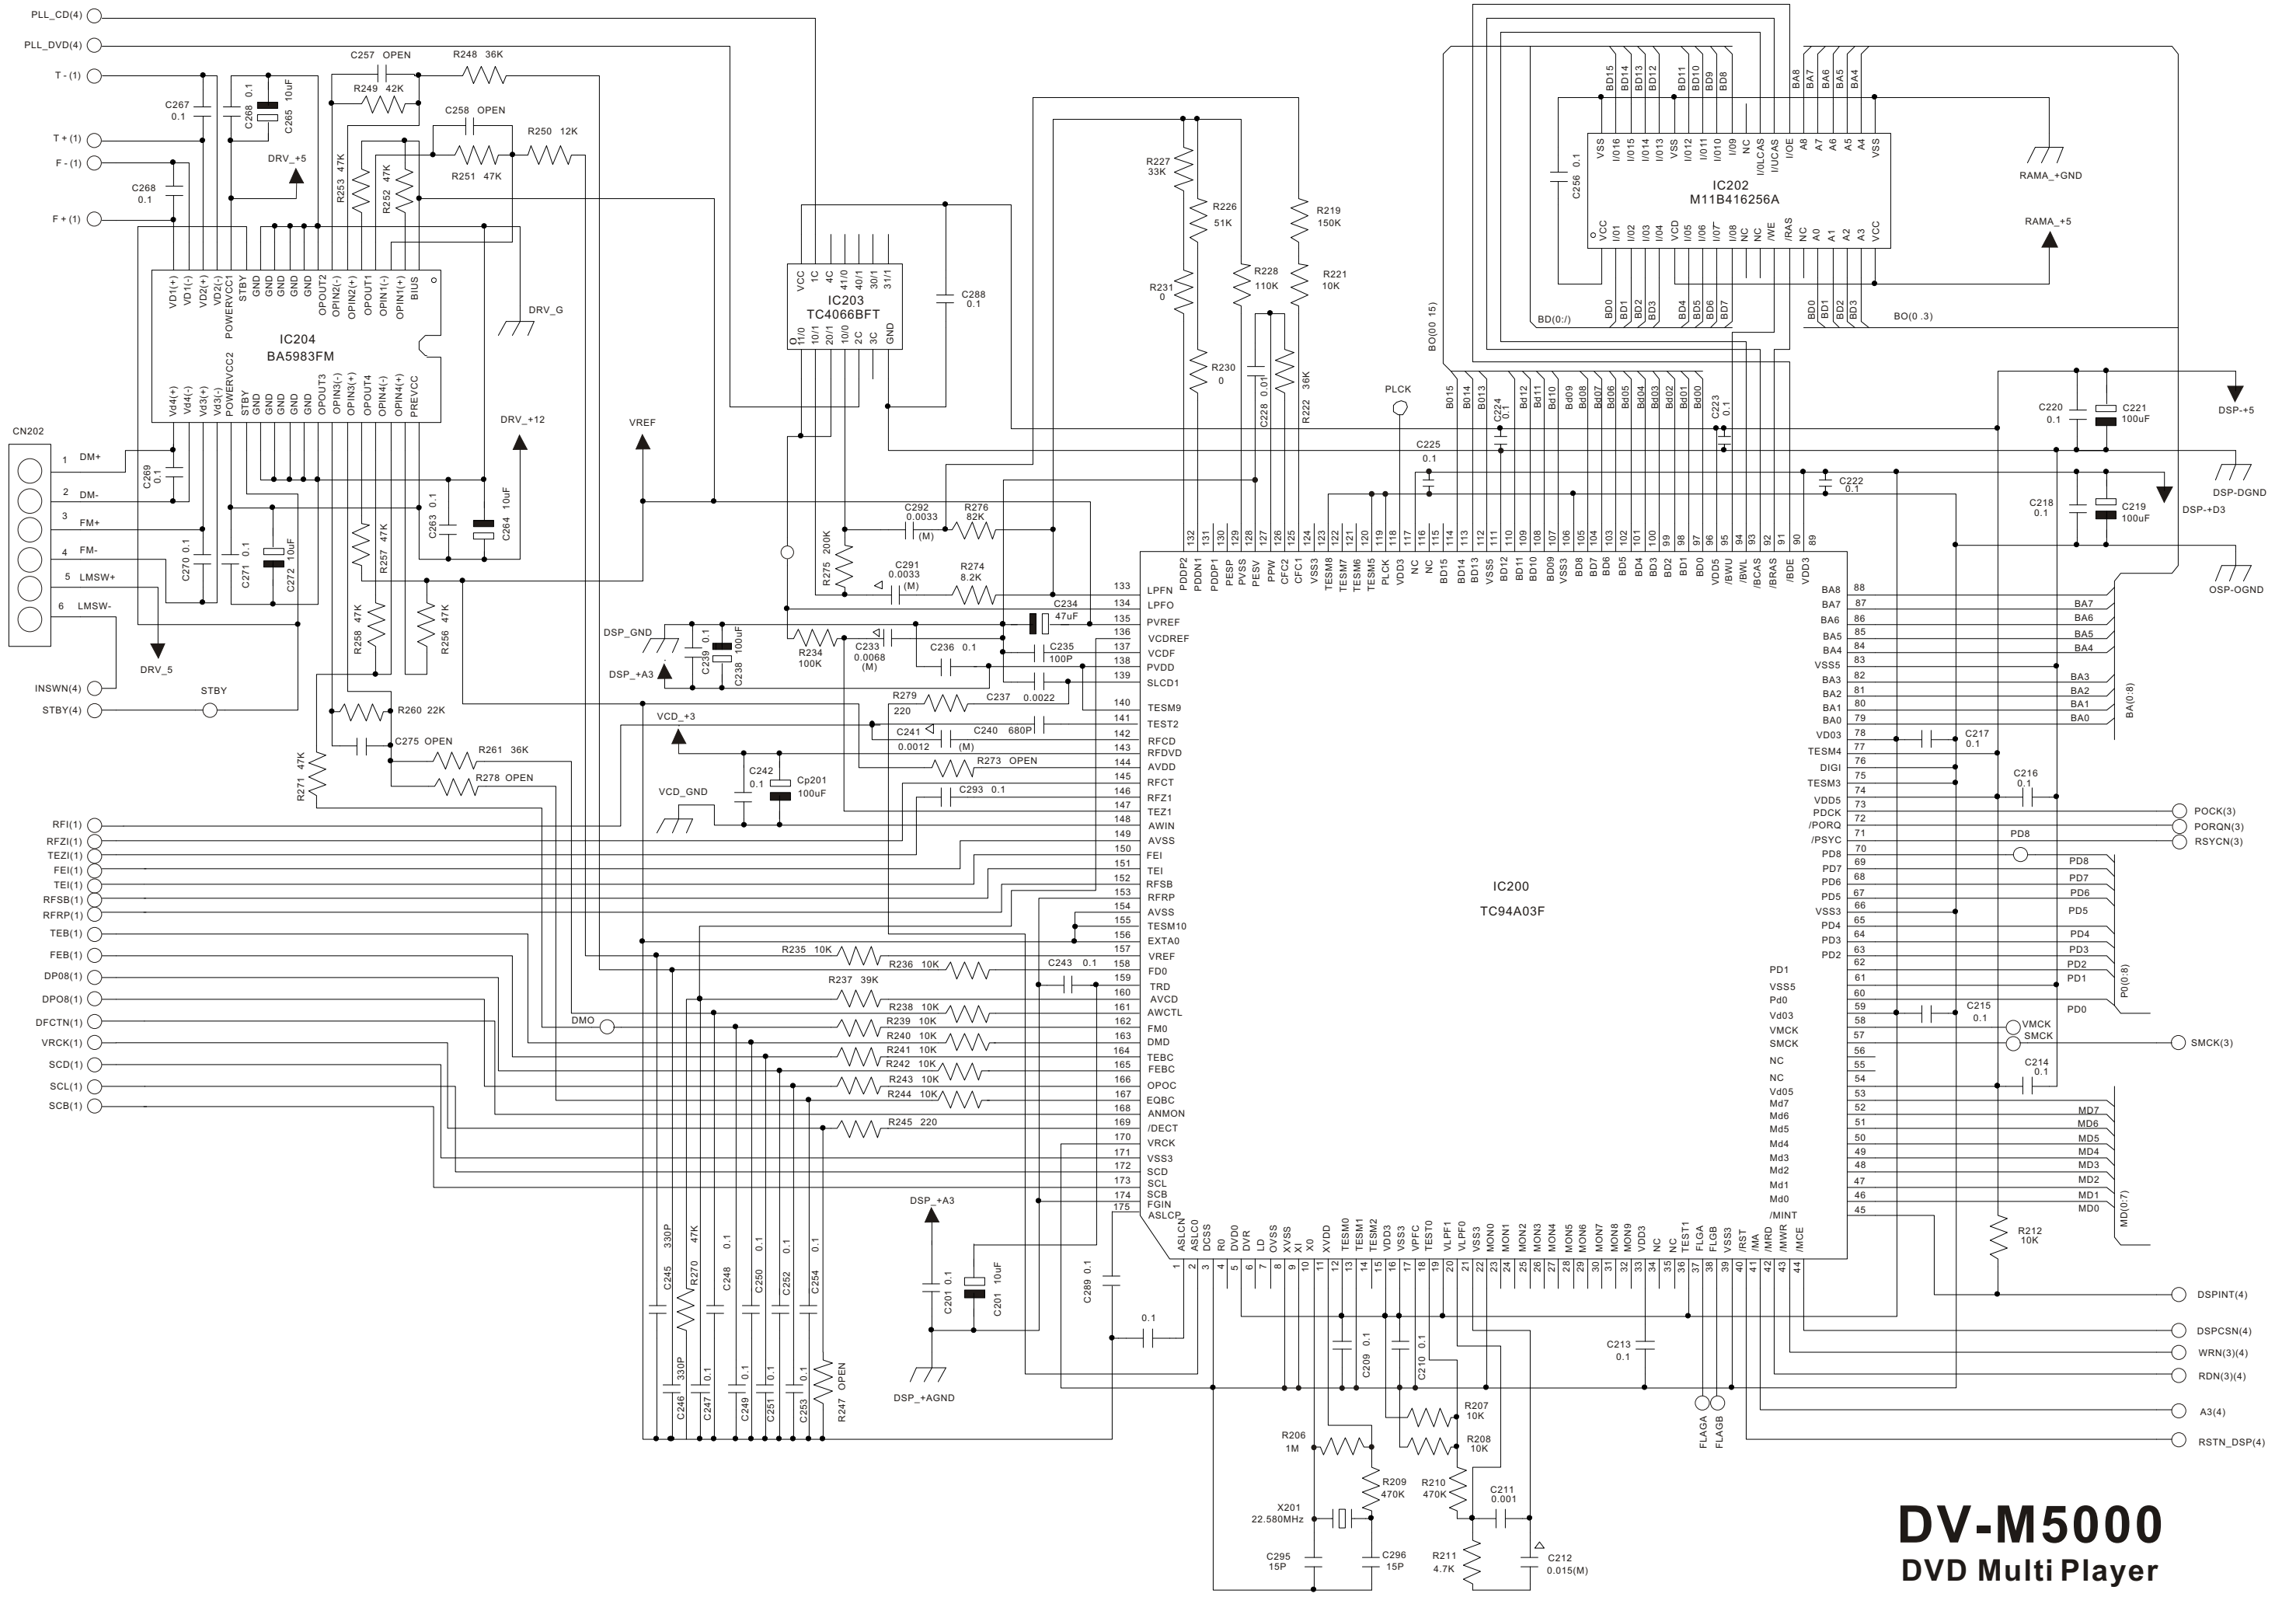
PLL_CD(4)
PLL_DVD(4)
T - (1)
T + (1)
F - (1)
F + (1)
C267 0.1
C268 0.1
C265 10uF
C268 0.1
DRV_+5
C257 OPEN
R248 36K
R249 42K
C258 OPEN
R250 12K
R251 47K
R253 47K
R252 47K
DRV_G
IC204
BA5983FM
VD1(+) VD1(-) VD2(+) VD2(-) POWERVCC1 STBY GND GND GND GND OPOUT2 OPIN2(-) OPIN2(+) OPOUT1 OPIN1(-) OPIN1(+) BIUS
Vd4(+) Vd4(-) Vd3(+) Vd3(-) POWERVCC2 STBY GND GND GND GND OPOUT3 OPIN3(-) OPIN3(+) OPOUT4 OPIN4(-) OPIN4(+) PREVCC
CN202
1 DM+
2 DM-
3 FM+
4 FM-
5 LMSW+
6 LMSW-
C269 0.1
C270 0.1
C271 0.1
C272 10uF
C263 0.1
C264 10uF
DRV_+12
VREF
DRV_5
INSWN(4)
STBY(4)
STBY
R257 47K
R258 47K
R256 47K
R260 22K
C275 OPEN
R261 36K
R278 OPEN
R271 47K
IC203
TC4066BFT
VCC 1C 4C 4I/O 4O/I 3O/I 3I/I
O 1I/O 1O/I 2O/I 1O/O 2C 3C GND
C288 0.1
R227 33K
R226 51K
R231 0
R230 0
R228 110K
R219 150K
R221 10K
C228 0.01
R222 36K
IC202
M11B416256A
VSS I/O16 I/O15 I/O14 I/O13 VSS I/O12 I/O11 I/O10 I/O9 NC I/OLCAS I/OUCAS I/OE A8 A7 A6 A5 A4 VSS
VCC I/O1 I/O2 I/O3 I/O4 VCD I/O5 I/O6 I/O7 I/O8 NC NC /WE /RAS NC A0 A1 A2 A3 VCC
BD15 BD14 BD13 BD12 BD11 BD10 BD9 BD8 BA8 BA7 BA6 BA5 BA4
C256 0.1
RAMA_+GND
RAMA_+5
BD(0:/)
BD0 BD1 BD2 BD3 BD4 BD5 BD6 BD7 BD0 BD1 BD2 BD3
BO(0 .3)
BO(00 15)
PLCK
BO15 BO14 BO13 C224 0.1 Bd12 Bd11 Bd10 Bd09 Bd08 Bd07 Bd06 Bd05 Bd04 Bd03 Bd02 Bd01 Bd00 C223 0.1
C225 0.1
C220 0.1
C221 100uF
DSP-+5
DSP-DGND
C222 0.1
C218 0.1
C219 100uF
DSP-+D3
OSP-OGND
C292 0.0033 (M)
R276 82K
R275 200K
C291 0.0033 (M)
R274 8.2K
C234 47uF
DSP_GND
DSP_+A3
C239 0.1
C238 100uF
R234 100K
C233 0.0068 (M)
C236 0.1
C235 100P
R279 220
C237 0.0022
VCD_+3
C241 0.0012 (M)
C240 680P
C242 0.1
Cp201 100uF
R273 OPEN
VCD_GND
C293 0.1
RFI(1)
RFZI(1)
TEZI(1)
FEI(1)
TEI(1)
RFSB(1)
RFRP(1)
TEB(1)
FEB(1)
DP08(1)
DPO8(1)
DFCTN(1)
VRCK(1)
SCD(1)
SCL(1)
SCB(1)
DMO
R235 10K
R236 10K
C243 0.1
R237 39K
R238 10K
R239 10K
R240 10K
R241 10K
R242 10K
R243 10K
R244 10K
R245 220
IC200
TC94A03F
133 LPFN
134 LPFO
135 PVREF
136 VCDREF
137 VCDF
138 PVDD
139 SLCD1
140 TESM9
141 TEST2
142 RFCD
143 RFDVD
144 AVDD
145 RFCT
146 RFZ1
147 TEZ1
148 AWIN
149 AVSS
150 FEI
151 TEI
152 RFSB
153 RFRP
154 AVSS
155 TESM10
156 EXTA0
157 VREF
158 FD0
159 TRD
160 AVCD
161 AWCTL
162 FM0
163 DMD
164 TEBC
165 FEBC
166 OPOC
167 EQBC
168 ANMON
169 /DECT
170 VRCK
171 VSS3
172 SCD
173 SCL
174 SCB
175 FGIN
ASLCP
132 PDDP2 131 PDDN1 130 PDDP1 129 PESP 128 PVSS 127 PESV 126 PPW 125 CFC2 124 CFC1 123 VSS3 122 TESM8 121 TESM7 120 TESM5 119 PLCK 118 VDD3 117 NC 116 NC 115 BD15 114 BD14 113 BD13 112 VSS3 111 BD12 110 BD11 109 BD10 108 BD09 107 VSS3 106 BD8 105 BD7 104 BD6 103 BD5 102 BD4 101 BD3 100 BD2 99 BD1 98 BD0 97 VDD5 96 /BWU 95 /BWL 94 /BCAS 93 /BRAS 92 /BDE 91 VDD3 90 89
88 BA8
87 BA7
86 BA6
85 BA5
84 BA4
83 VSS5
82 BA3
81 BA2
80 BA1
79 BA0
78 VD03
77 TESM4
76 DIGI
75 TESM3
74
73 VDD5
72 PDCK
71 /PORQ
70 /PSYC
69 PD8
68 PD7
67 PD6
66 PD5
65 VSS3
64 PD4
63 PD3
62 PD2
61 PD1
60 VSS5
59 Pd0
58 Vd03
57 VMCK
56 SMCK
55 NC
54 NC
53 Vd05
52 Md7
51 Md6
50 Md5
49 Md4
48 Md3
47 Md2
46 Md1
45 Md0
/MINT
BA7 BA6 BA5 BA4 BA3 BA2 BA1 BA0
BA(0:8)
C217 0.1
C216 0.1
POCK(3)
PORQN(3)
RSYCN(3)
PD8
PD8 PD7 PD6 PD5 PD4 PD3 PD2 PD1 PD0
PD(0:8)
C215 0.1
VMCK
SMCK
SMCK(3)
C214 0.1
MD7 MD6 MD5 MD4 MD3 MD2 MD1 MD0
MD(0:7)
R212 10K
1 ASLCN 2 ASLC0 3 DCSS 4 R0 5 DVD0 6 DVR 7 LD 8 OVSS 9 XVSS 10 X1 11 X0 12 XVDD 13 TESM0 14 TESM1 15 TESM2 16 VDD3 17 VSS3 18 VPFC 19 TEST0 20 VLPF1 21 VLPF0 22 VSS3 23 MON0 24 MON1 25 MON2 26 MON3 27 MON4 28 MON5 29 MON6 30 MON7 31 MON8 32 MON9 33 VDD3 34 NC 35 NC 36 TEST1 37 FLGA 38 FLGB 39 VSS3 40 /RST 41 /MA 42 /MRD 43 /MWR 44 /MCE
DSPINT(4)
DSPCSN(4)
WRN(3)(4)
RDN(3)(4)
A3(4)
RSTN_DSP(4)
FLAGA
FLAGB
C213 0.1
C209 0.1
C210 0.1
R207 10K
R208 10K
R206 1M
R209 470K
R210 470K
C211 0.001
X201 22.580MHz
C295 15P
C296 15P
R211 4.7K
C212 0.015(M)
C289 0.1
0.1
DSP_+A3
C201 0.1
C201 10uF
DSP_+AGND
C245 330P
R270 47K
C248 0.1
C250 0.1
C252 0.1
C254 0.1
C246 330P
C247 0.1
C249 0.1
C251 0.1
C253 0.1
R247 OPEN
DV-M5000
DVD Multi Player